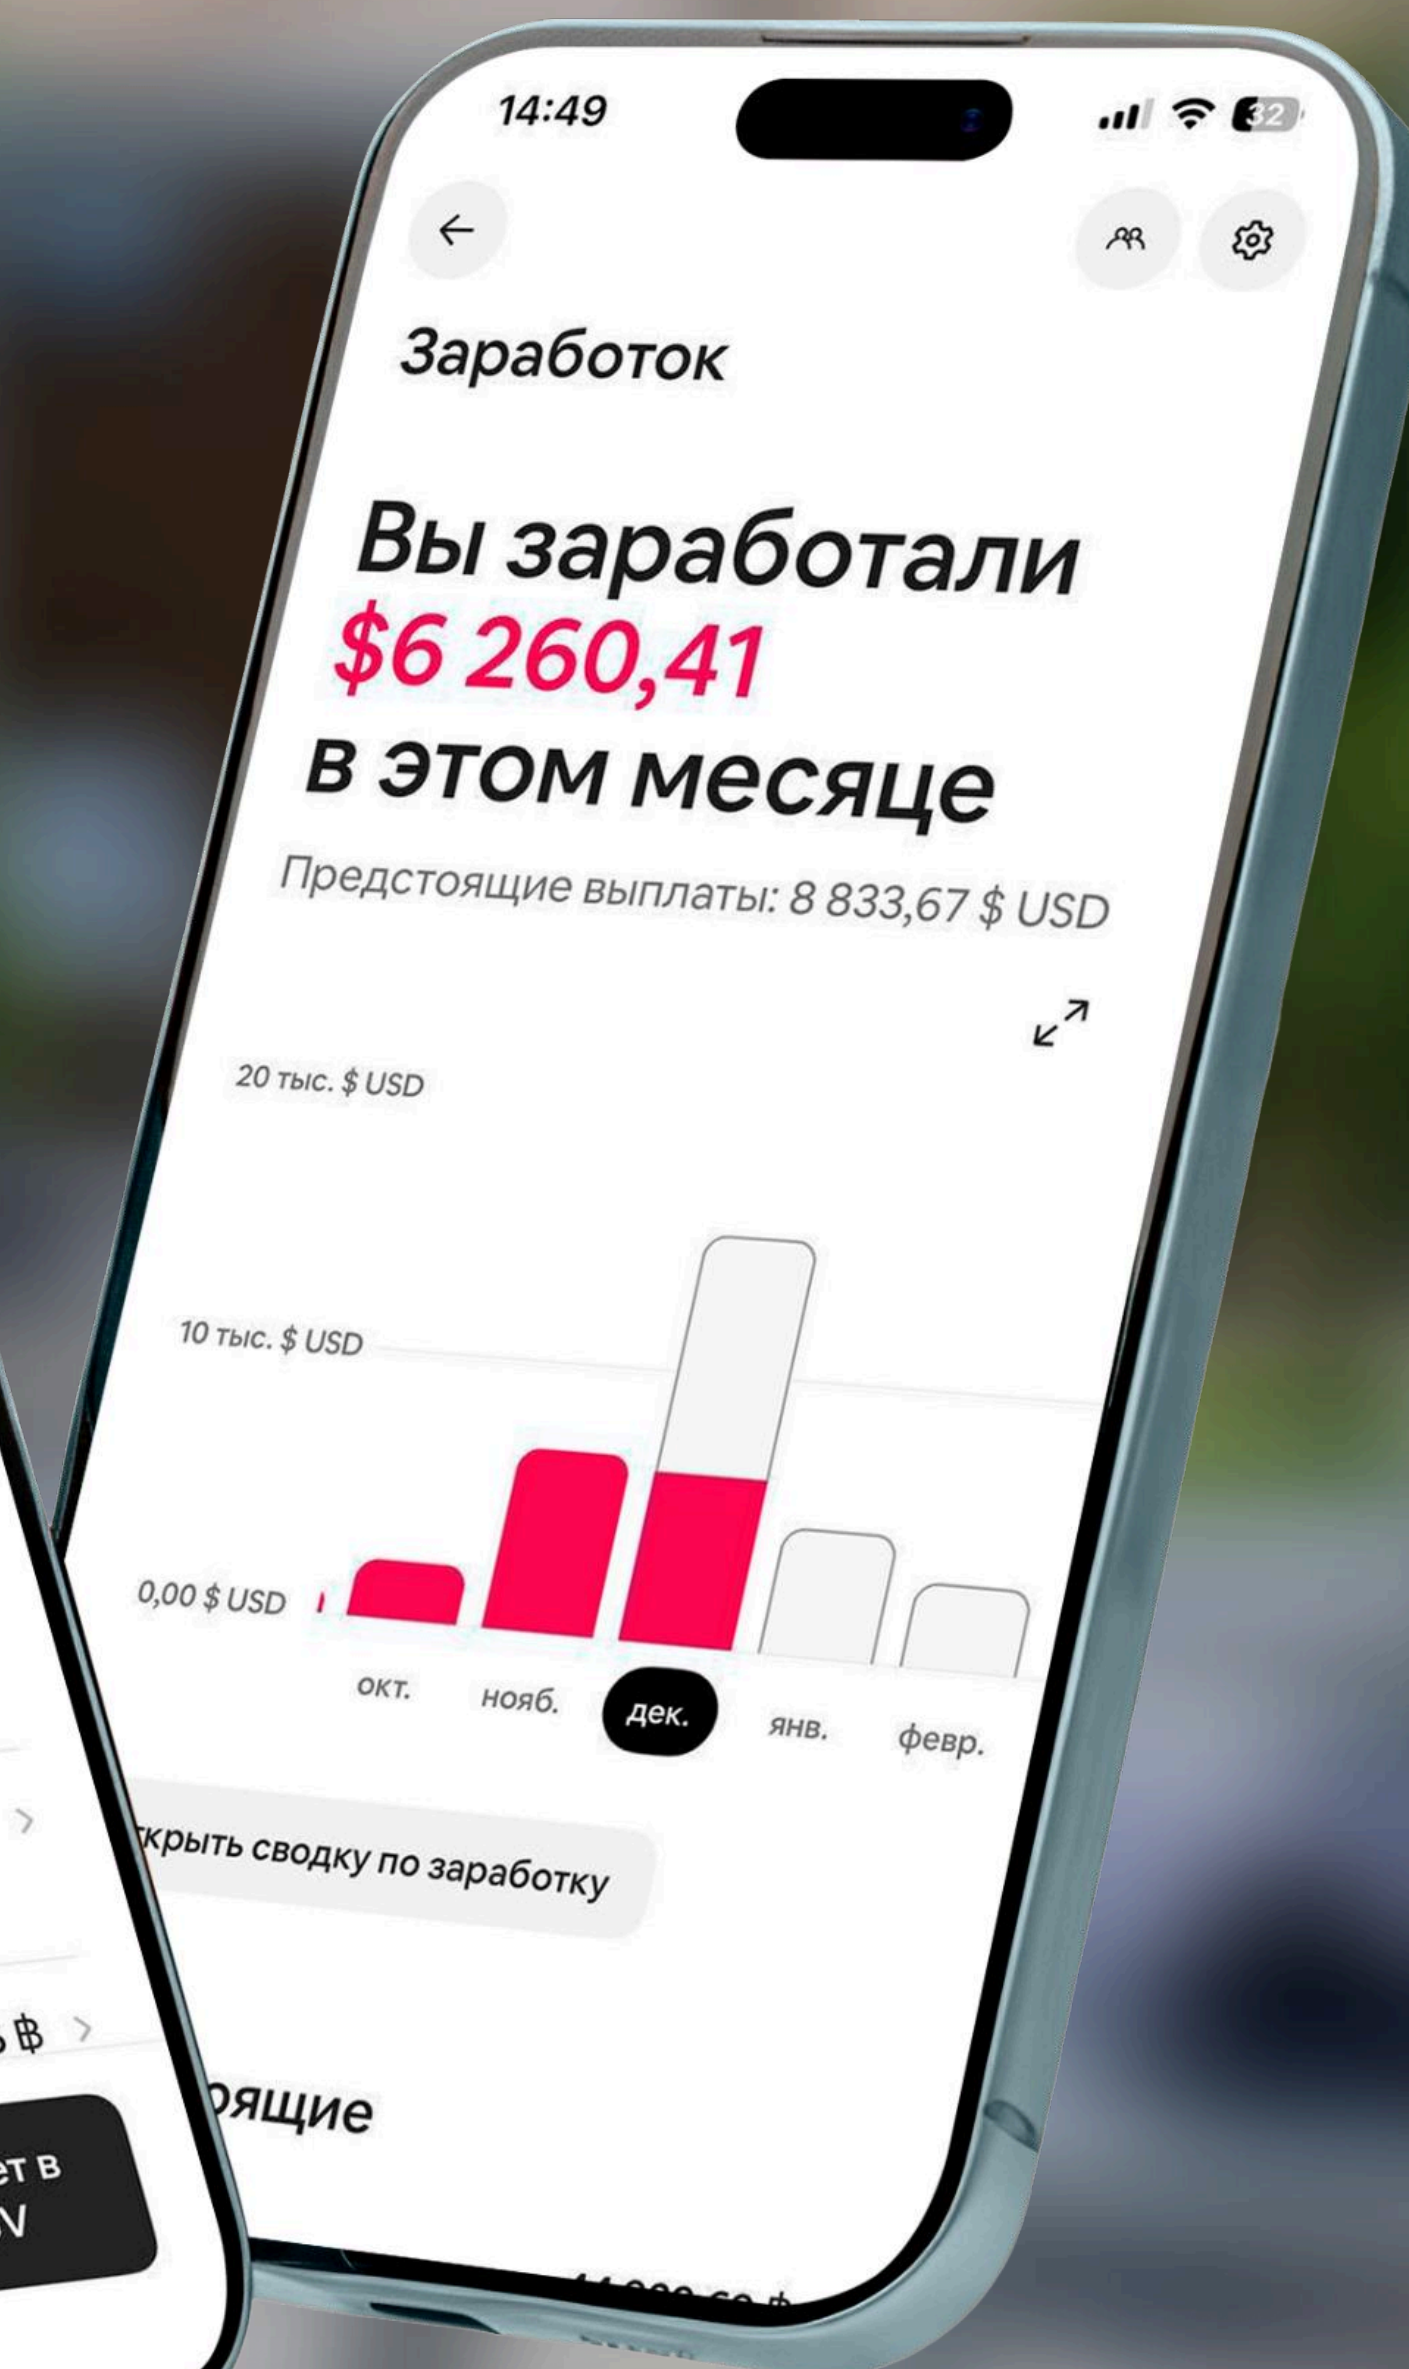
14:49

32

Заработок

Вы заработали $6 260,41 в этом месяце

Предстоящие выплаты: 8 833,67 $ USD

20 тыс. $ USD

10 тыс. $ USD

0,00 $ USD

окт.

нояб.

дек.

янв.

февр.

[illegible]крыть сводку по заработку

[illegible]ящие

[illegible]

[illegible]฿

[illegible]ет в

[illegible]V